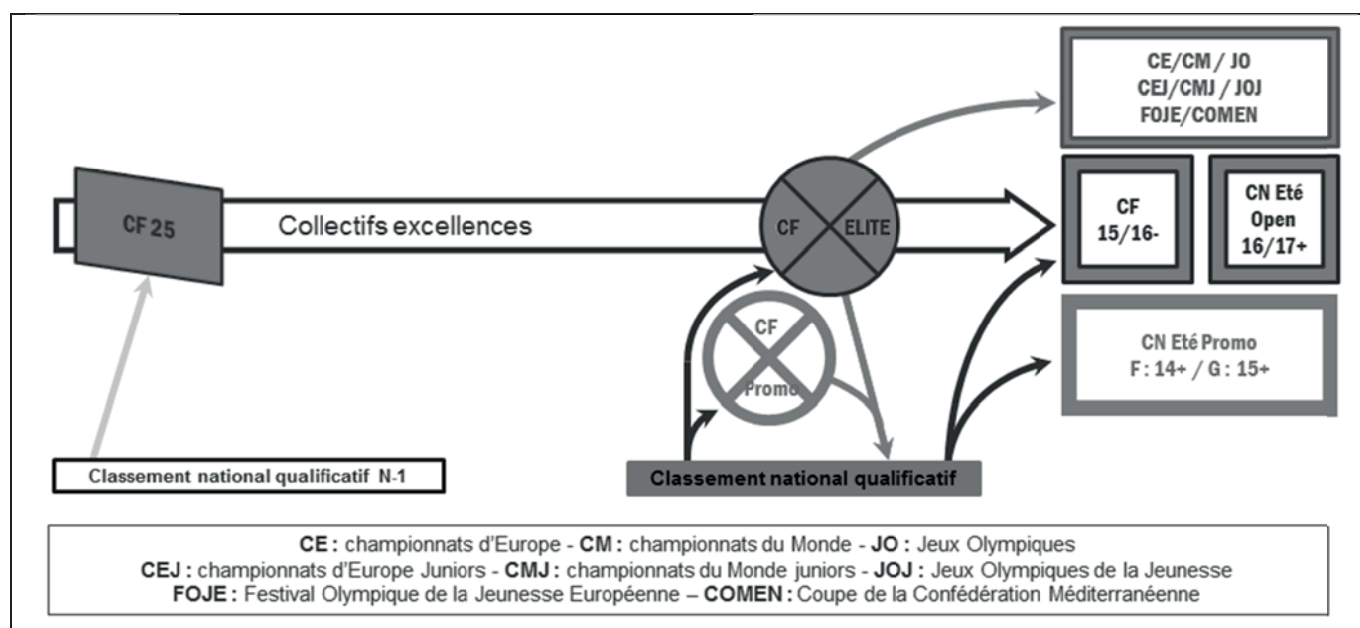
CE/CM / JO
CEJ/CMJ / JOJ
FOJE/COMEN

CF 25

Collectifs excellences

CF ELITE

CF
15/16-

CN Eté
Open
16/17+

CF
Promo

CN Eté Promo
F : 14+ / G : 15+

Classement national qualificatif N-1

Classement national qualificatif

CE : championnats d'Europe - CM : championnats du Monde - JO : Jeux Olympiques
CEJ : championnats d'Europe Juniors - CMJ : championnats du Monde juniors - JOJ : Jeux Olympiques de la Jeunesse
FOJE : Festival Olympique de la Jeunesse Européenne – COMEN : Coupe de la Confédération Méditerranéenne